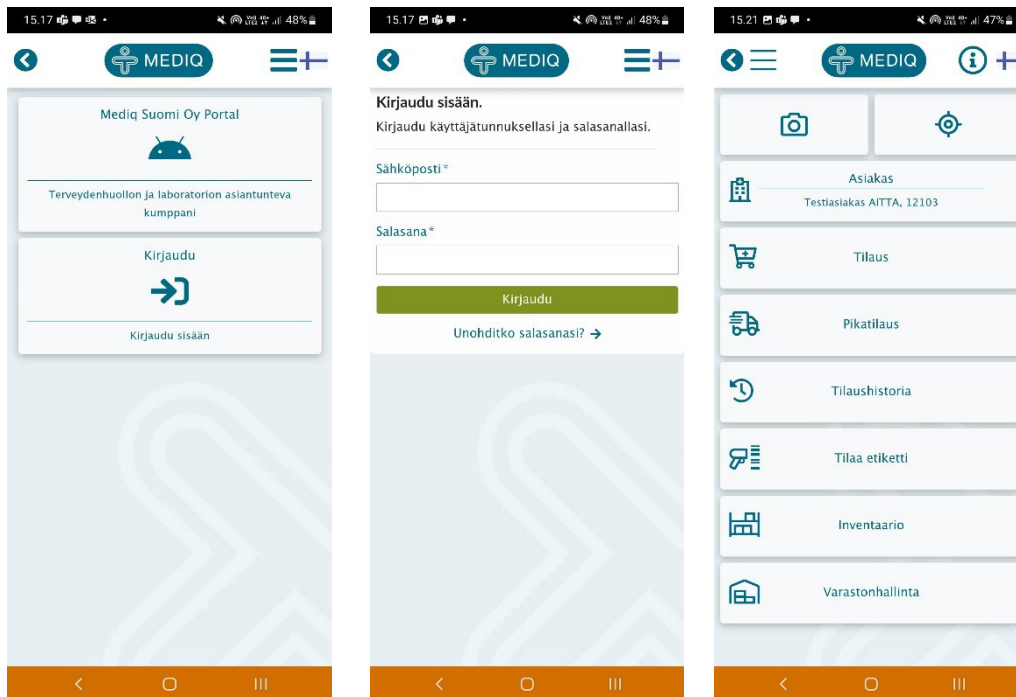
15.17 48%

MEDIQ

Mediq Suomi Oy Portal

Terveydenhuollon ja laboratorion asiantunteva kumppani

Kirjaudu

Kirjaudu sisään

15.17 48%

MEDIQ

Kirjaudu sisään.

Kirjaudu käyttäjätunnuksellasi ja salasanallasi.

Sähköposti*

Salasana*

Kirjaudu

Unohditko salasanasi? →

15.21 47%

MEDIQ

Asiakas

Testiasiakas AITTA, 12103

Tilaus

Pikatilaus

Tilaushistoria

Tilaa etiketti

Inventaario

Varastonhallinta